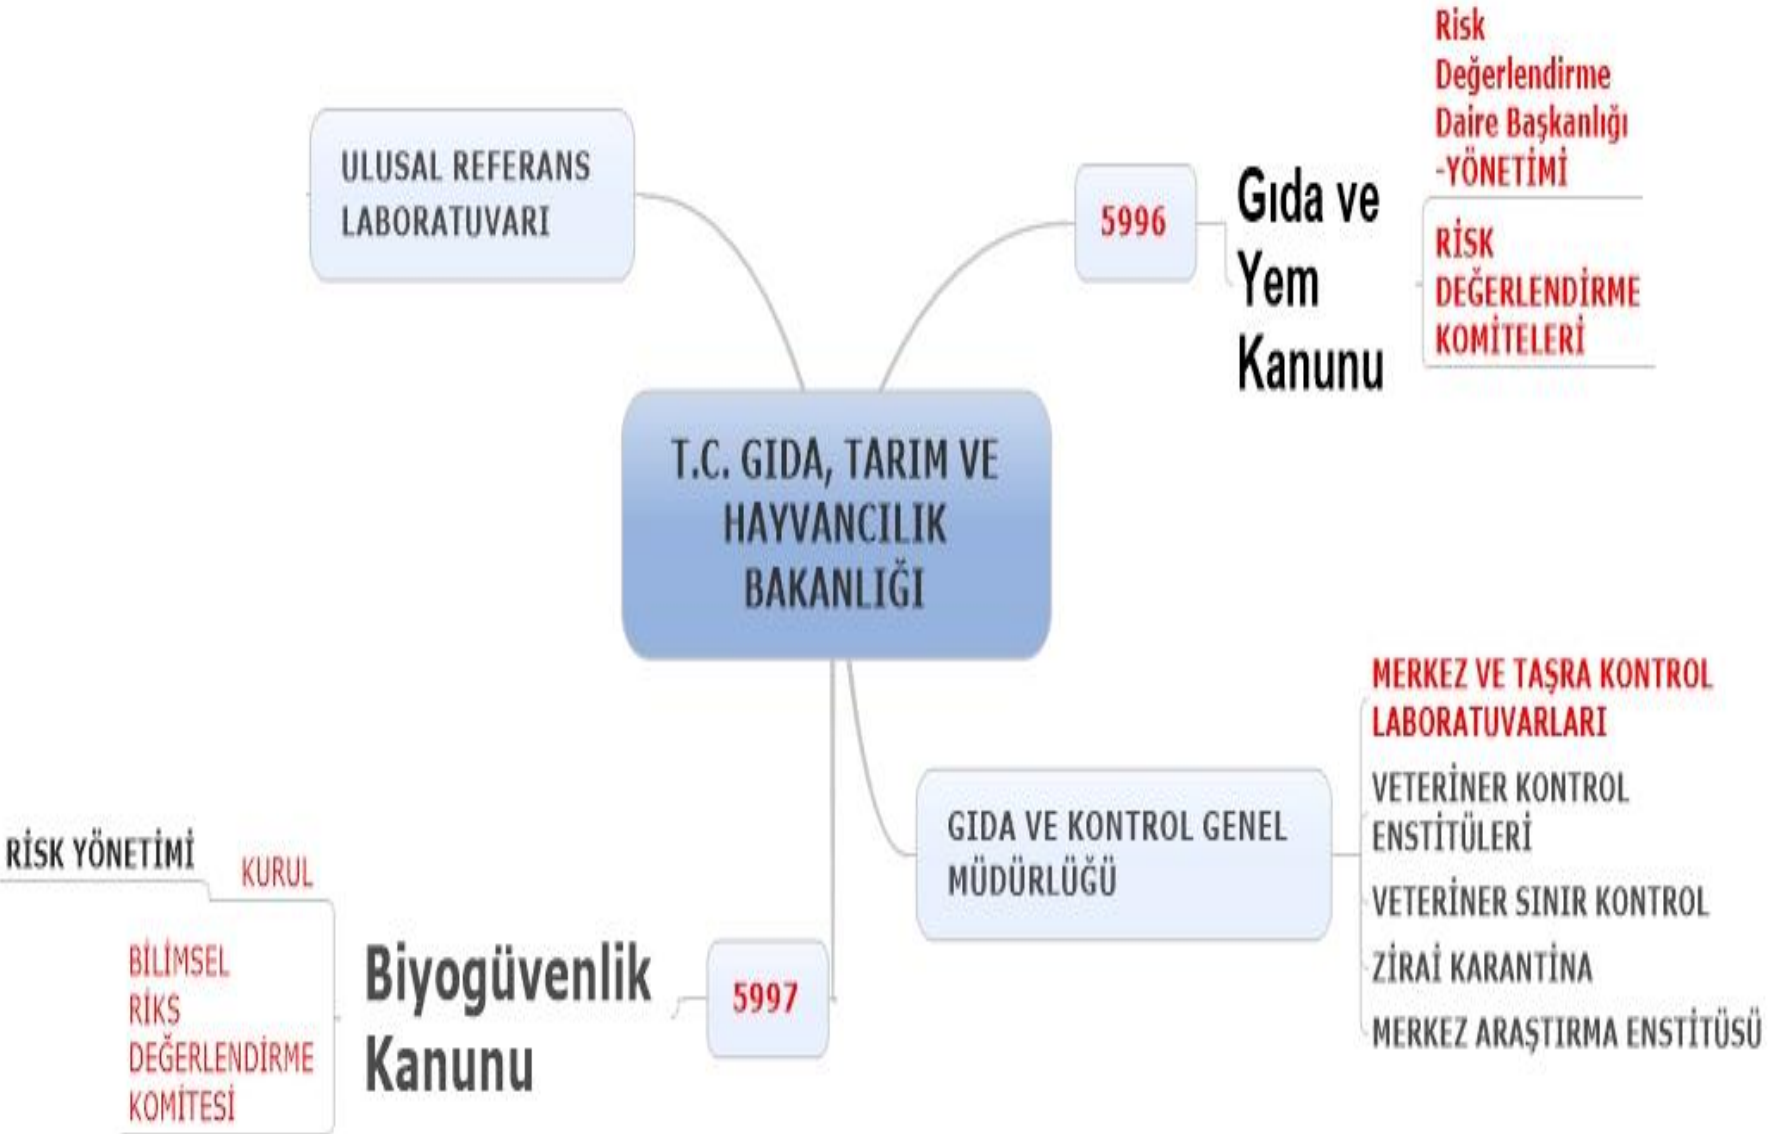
ULUSAL REFERANS LABORATUVARI

5996

Gıda ve Yem Kanunu

Risk Değerlendirme Daire Başkanlığı -YÖNETİMİ

RİSK DEĞERLENDİRME KOMİTELERİ

T.C. GIDA, TARIM VE HAYVANCILIK BAKANLIĞI

MERKEZ VE TAŞRA KONTROL LABORATUVARLARI

VETERİNER KONTROL ENSTİTÜLERİ

GIDA VE KONTROL GENEL MÜDÜRLÜĞÜ

VETERİNER SINIR KONTROL

ZİRAİ KARANTİNA

MERKEZ ARAŞTIRMA ENSTİTÜSÜ

RİSK YÖNETİMİ

KURUL

BİLİMSEL RİKS DEĞERLENDİRME KOMİTESİ

Biyogüvenlik Kanunu

5997